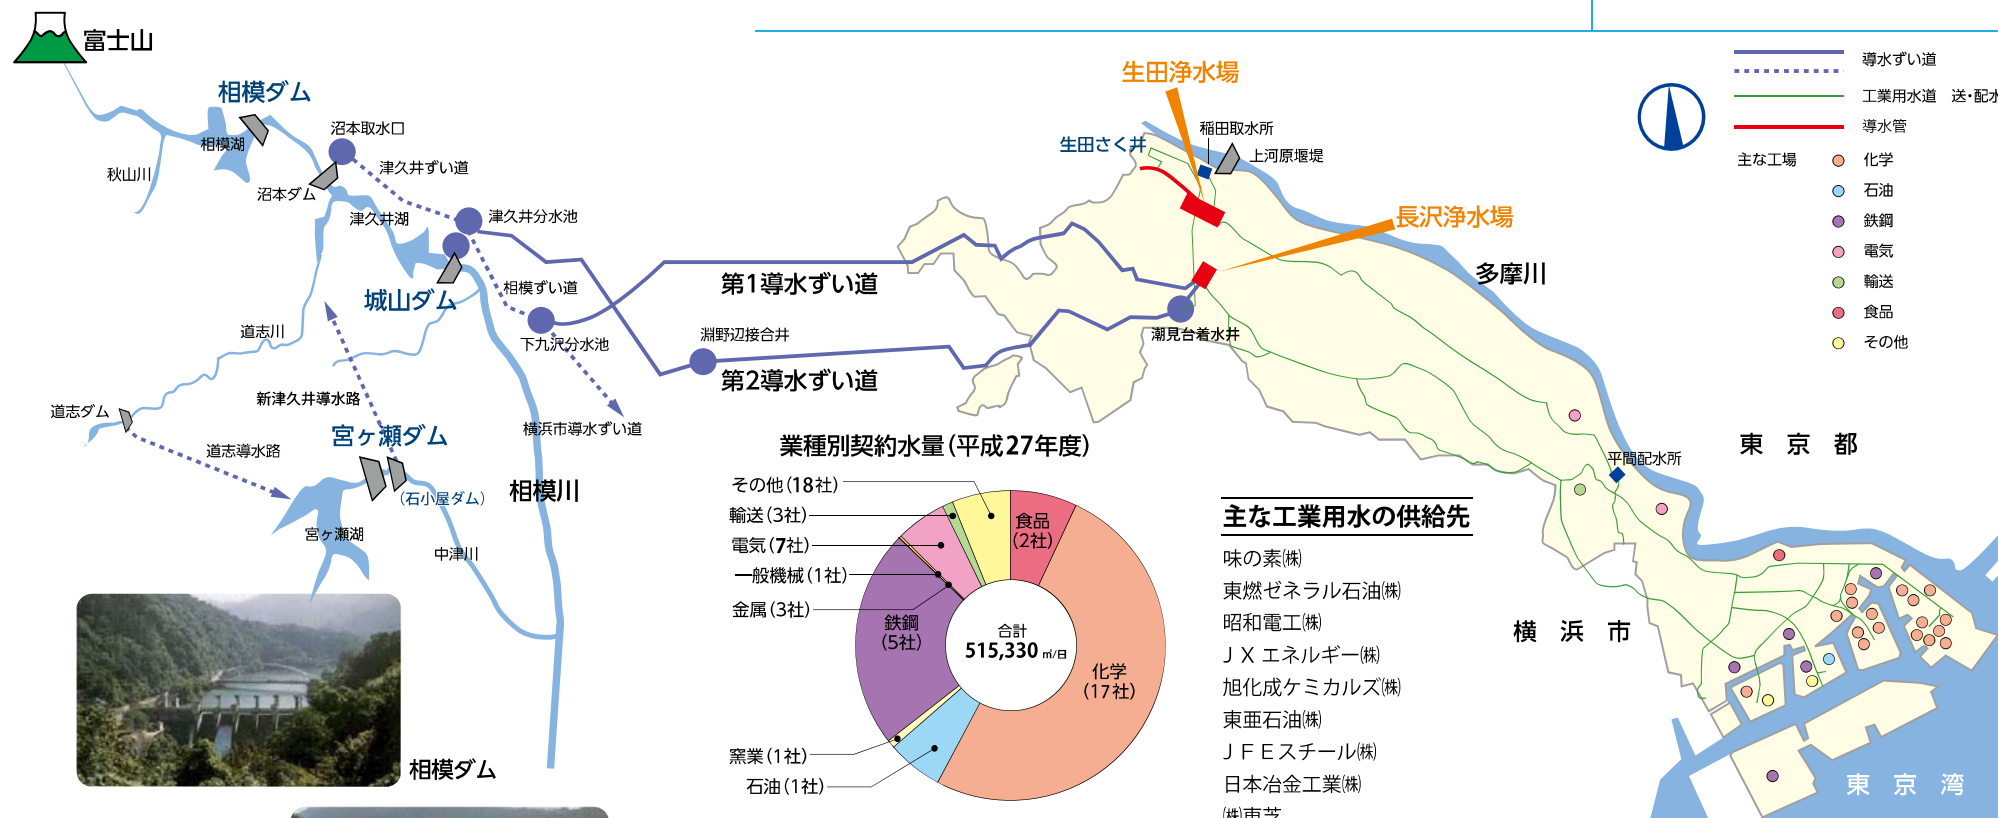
富士山

相模ダム

相模湖

秋山川

沼本取水口

沼本ダム

津久井ずい道

津久井湖

津久井分水池

城山ダム

相模ずい道

下九沢分水池

道志川

道志ダム

新津久井導水路

宮ヶ瀬ダム

道志導水路

(石小屋ダム)

宮ヶ瀬湖

横浜市導水ずい道

相模川

中津川

相模ダム

第1導水ずい道

淵野辺接合井

第2導水ずい道

生田浄水場

生田さく井

稲田取水所

上河原堰堤

長沢浄水場

多摩川

潮見台着水井

平間配水所

東　京　都

横　浜　市

東　京　湾

導水ずい道

工業用水道　送・配水

導水管

主な工場

化学

石油

鉄鋼

電気

輸送

食品

その他

業種別契約水量(平成27年度)

その他(18社)

輸送(3社)

電気(7社)

一般機械(1社)

金属(3社)

食品(2社)

鉄鋼(5社)

合計 515,330 m³/日

化学(17社)

窯業(1社)

石油(1社)

主な工業用水の供給先

味の素㈱

東燃ゼネラル石油㈱

昭和電工㈱

ＪＸエネルギー㈱

旭化成ケミカルズ㈱

東亜石油㈱

ＪＦＥスチール㈱

日本冶金工業㈱

㈱東芝